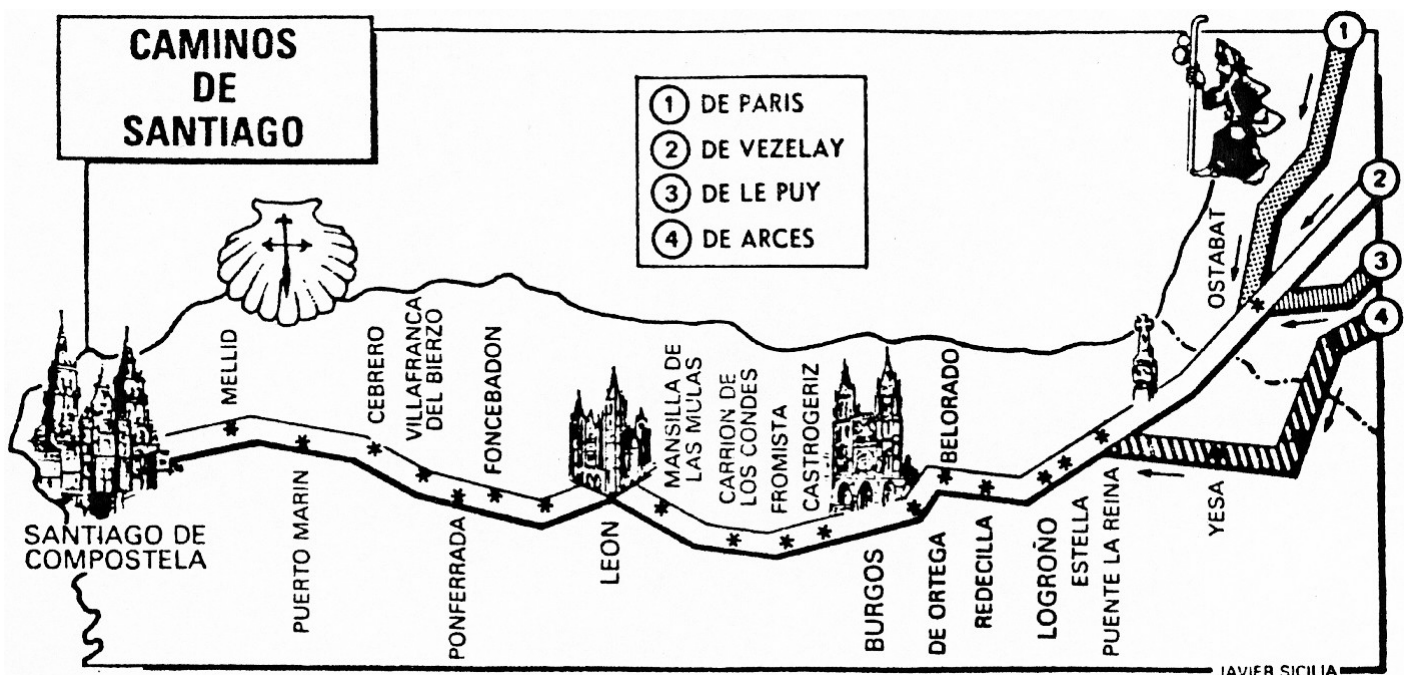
CAMINOS DE SANTIAGO

① DE PARIS
② DE VEZELAY
③ DE LE PUY
④ DE ARCES

1
2
3
4

SANTIAGO DE COMPOSTELA
MELLID
PUERTO MARIN
CEBRERO
VILLAFRANCA DEL BIERZO
PONFERRADA
FONCEBADON
LEON
MANSILLA DE LAS MULAS
CARRION DE LOS CONDES
FROMISTA
CASTROGERIZ
BURGOS
BELORADO
DE ORTEGA
REDECILLA
LOGROÑO
ESTELLA
PUENTE LA REINA
YESA
OSTABAT

JAVIER SICILIA